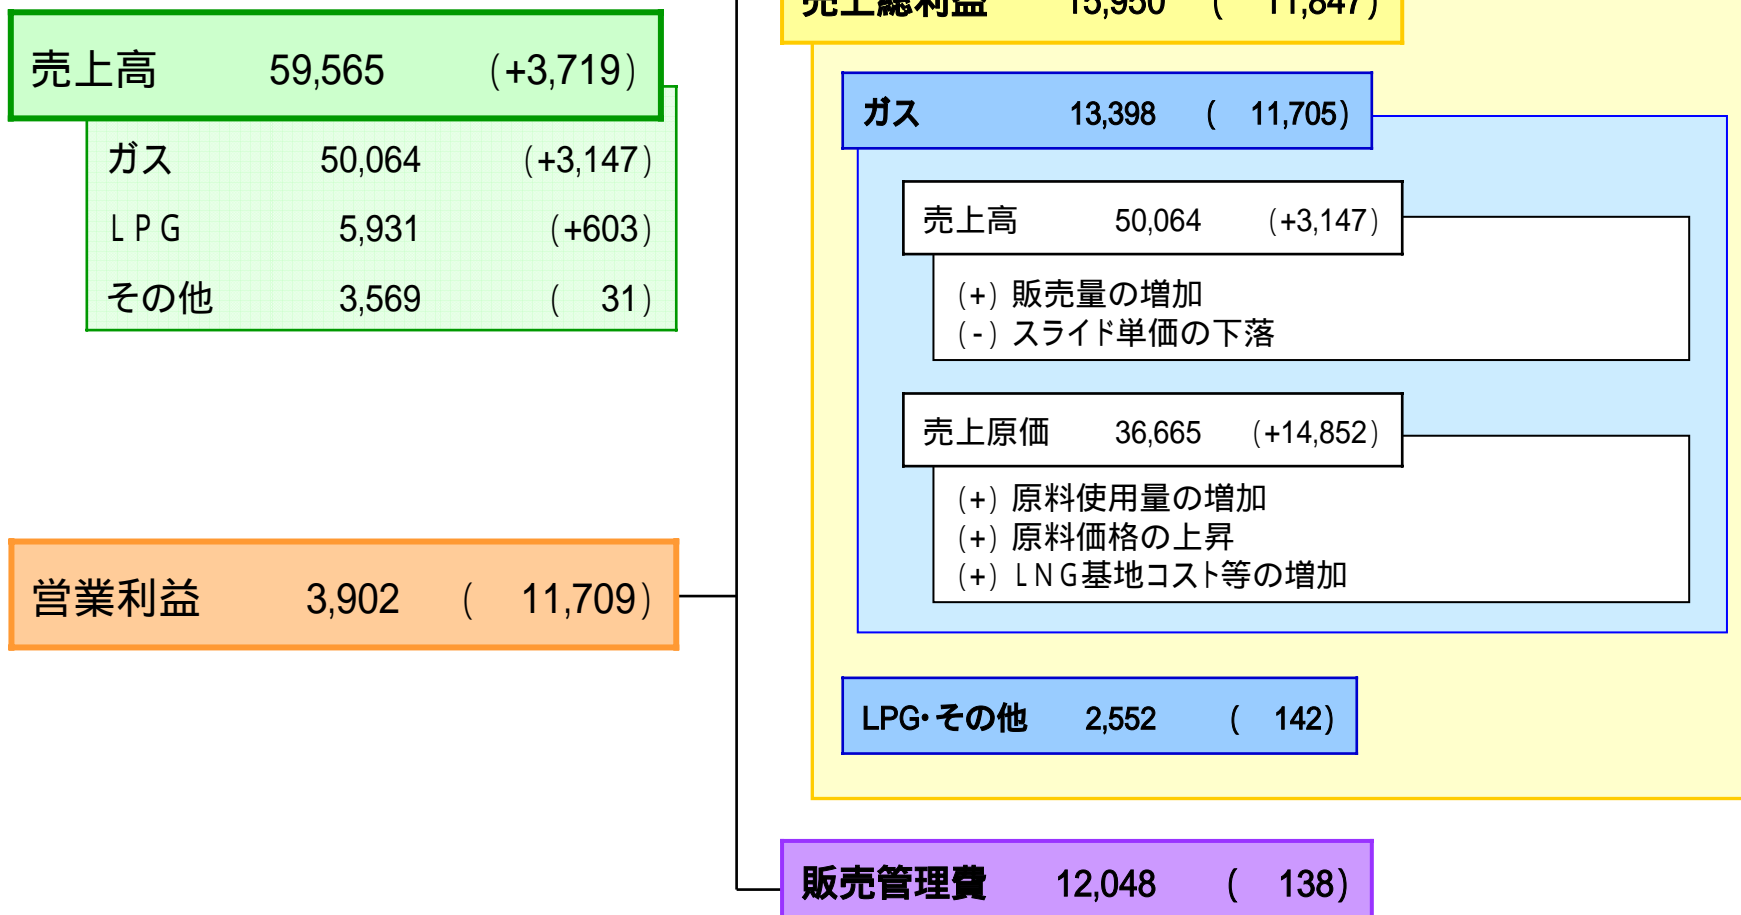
売上総利益 15,950 ( 11,847)

売上高 59,565 (+3,719)

ガス 50,064 (+3,147)

LPG 5,931 (+603)

その他 3,569 ( 31)

ガス 13,398 ( 11,705)

売上高 50,064 (+3,147)

(+) 販売量の増加
(-) スライド単価の下落

売上原価 36,665 (+14,852)

(+) 原料使用量の増加
(+) 原料価格の上昇
(+) LNG基地コスト等の増加

営業利益 3,902 ( 11,709)

LPG･その他 2,552 ( 142)

販売管理費 12,048 ( 138)